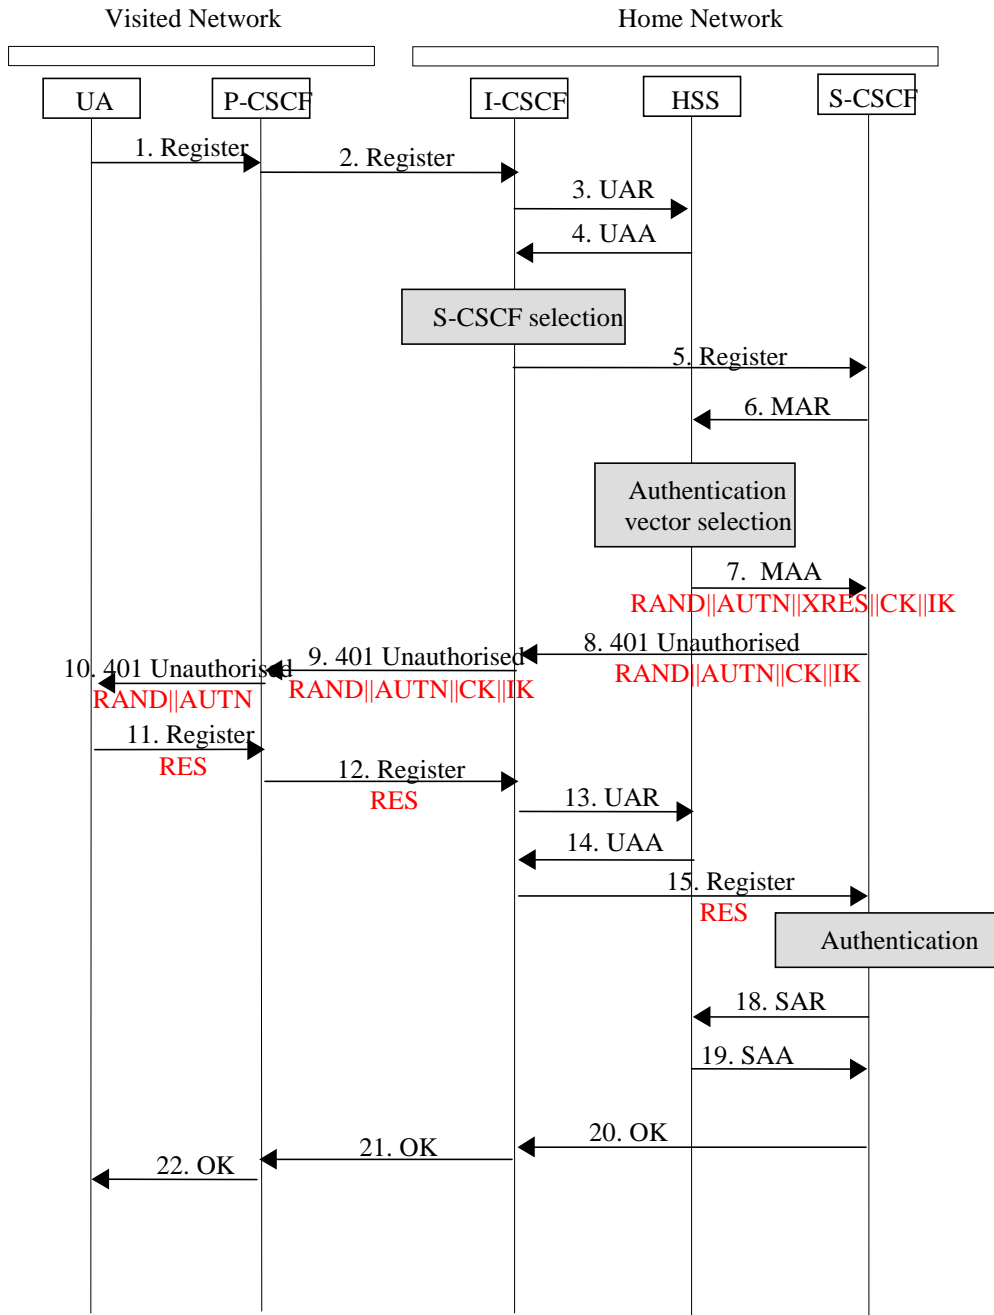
Visited Network

Home Network

UA

P-CSCF

I-CSCF

HSS

S-CSCF

1. Register

2. Register

3. UAR

4. UAA

S-CSCF selection

5. Register

6. MAR

Authentication vector selection

7. MAA

RAND||AUTN||XRES||CK||IK

8. 401 Unauthorised

RAND||AUTN||CK||IK

9. 401 Unauthorised

RAND||AUTN||CK||IK

10. 401 Unauthorised

RAND||AUTN

11. Register

RES

12. Register

RES

13. UAR

14. UAA

15. Register

RES

Authentication

18. SAR

19. SAA

20. OK

21. OK

22. OK